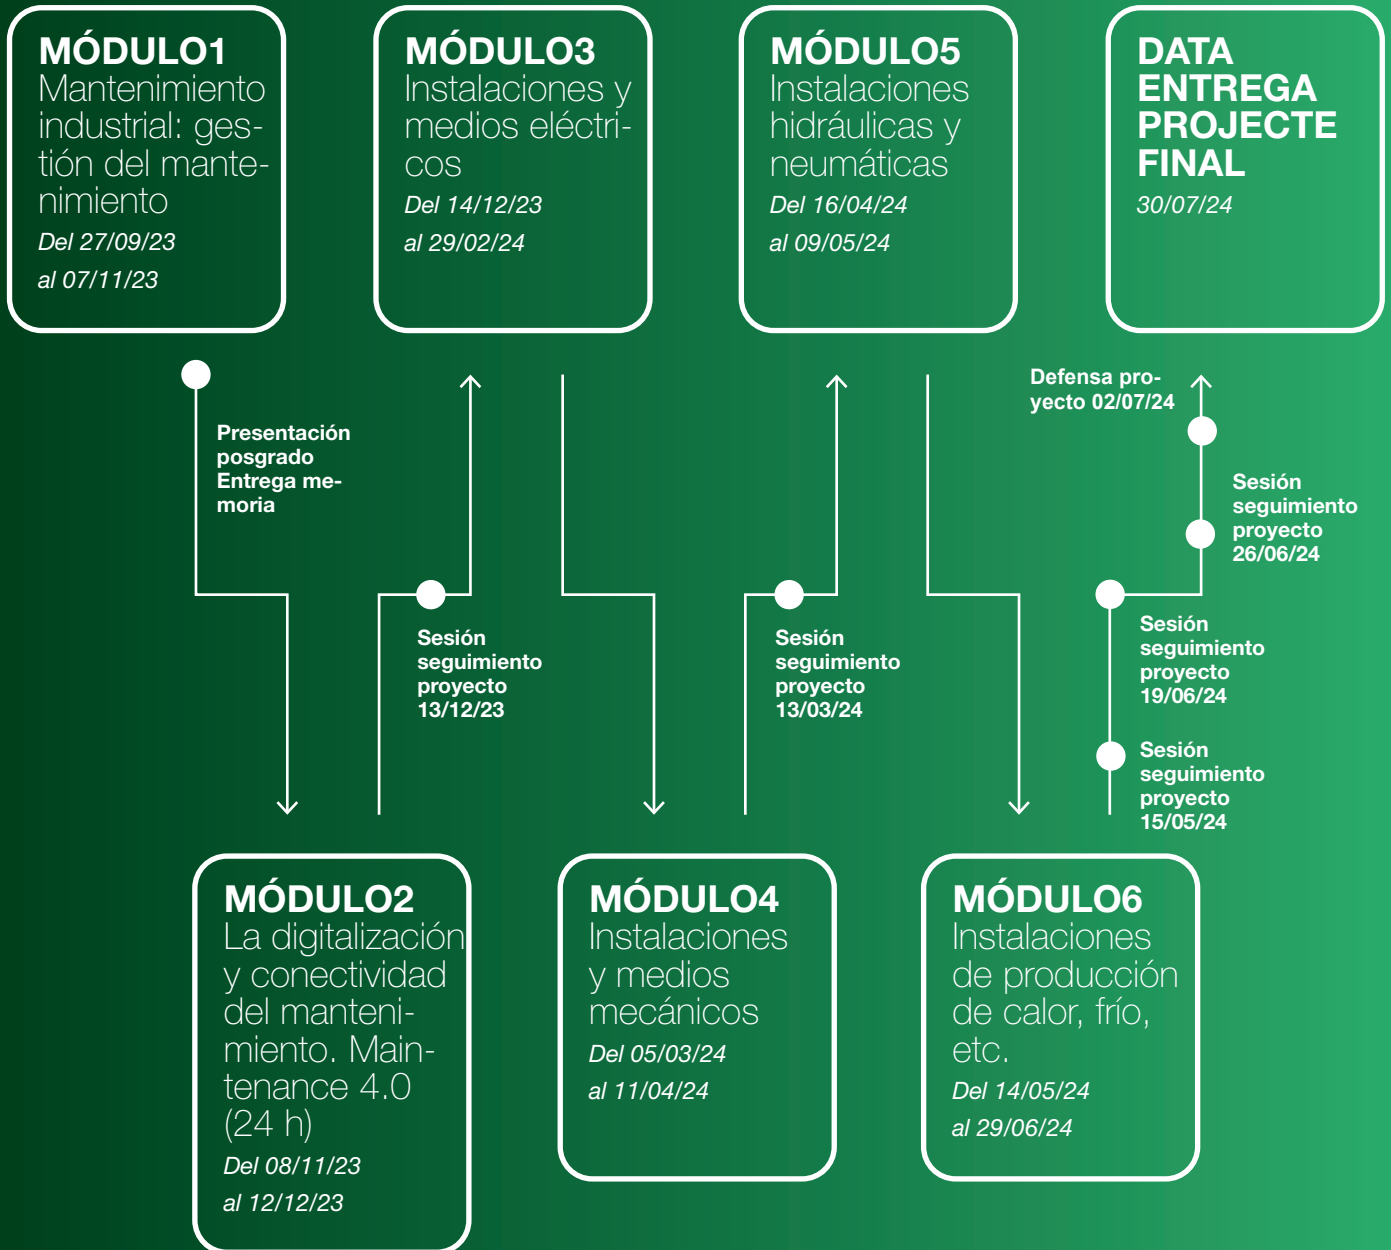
MÓDULO1
Mantenimiento industrial: gestión del mantenimiento
Del 27/09/23
al 07/11/23

MÓDULO3
Instalaciones y medios eléctricos
Del 14/12/23
al 29/02/24

MÓDULO5
Instalaciones hidráulicas y neumáticas
Del 16/04/24
al 09/05/24

DATA ENTREGA PROJECTE FINAL
30/07/24

Presentación posgrado
Entrega memoria

Sesión seguimiento proyecto
13/12/23

Sesión seguimiento proyecto
13/03/24

Defensa proyecto 02/07/24

Sesión seguimiento proyecto
26/06/24

Sesión seguimiento proyecto
19/06/24

Sesión seguimiento proyecto
15/05/24

MÓDULO2
La digitalización y conectividad del mantenimiento. Maintenance 4.0 (24 h)
Del 08/11/23
al 12/12/23

MÓDULO4
Instalaciones y medios mecánicos
Del 05/03/24
al 11/04/24

MÓDULO6
Instalaciones de producción de calor, frío, etc.
Del 14/05/24
al 29/06/24